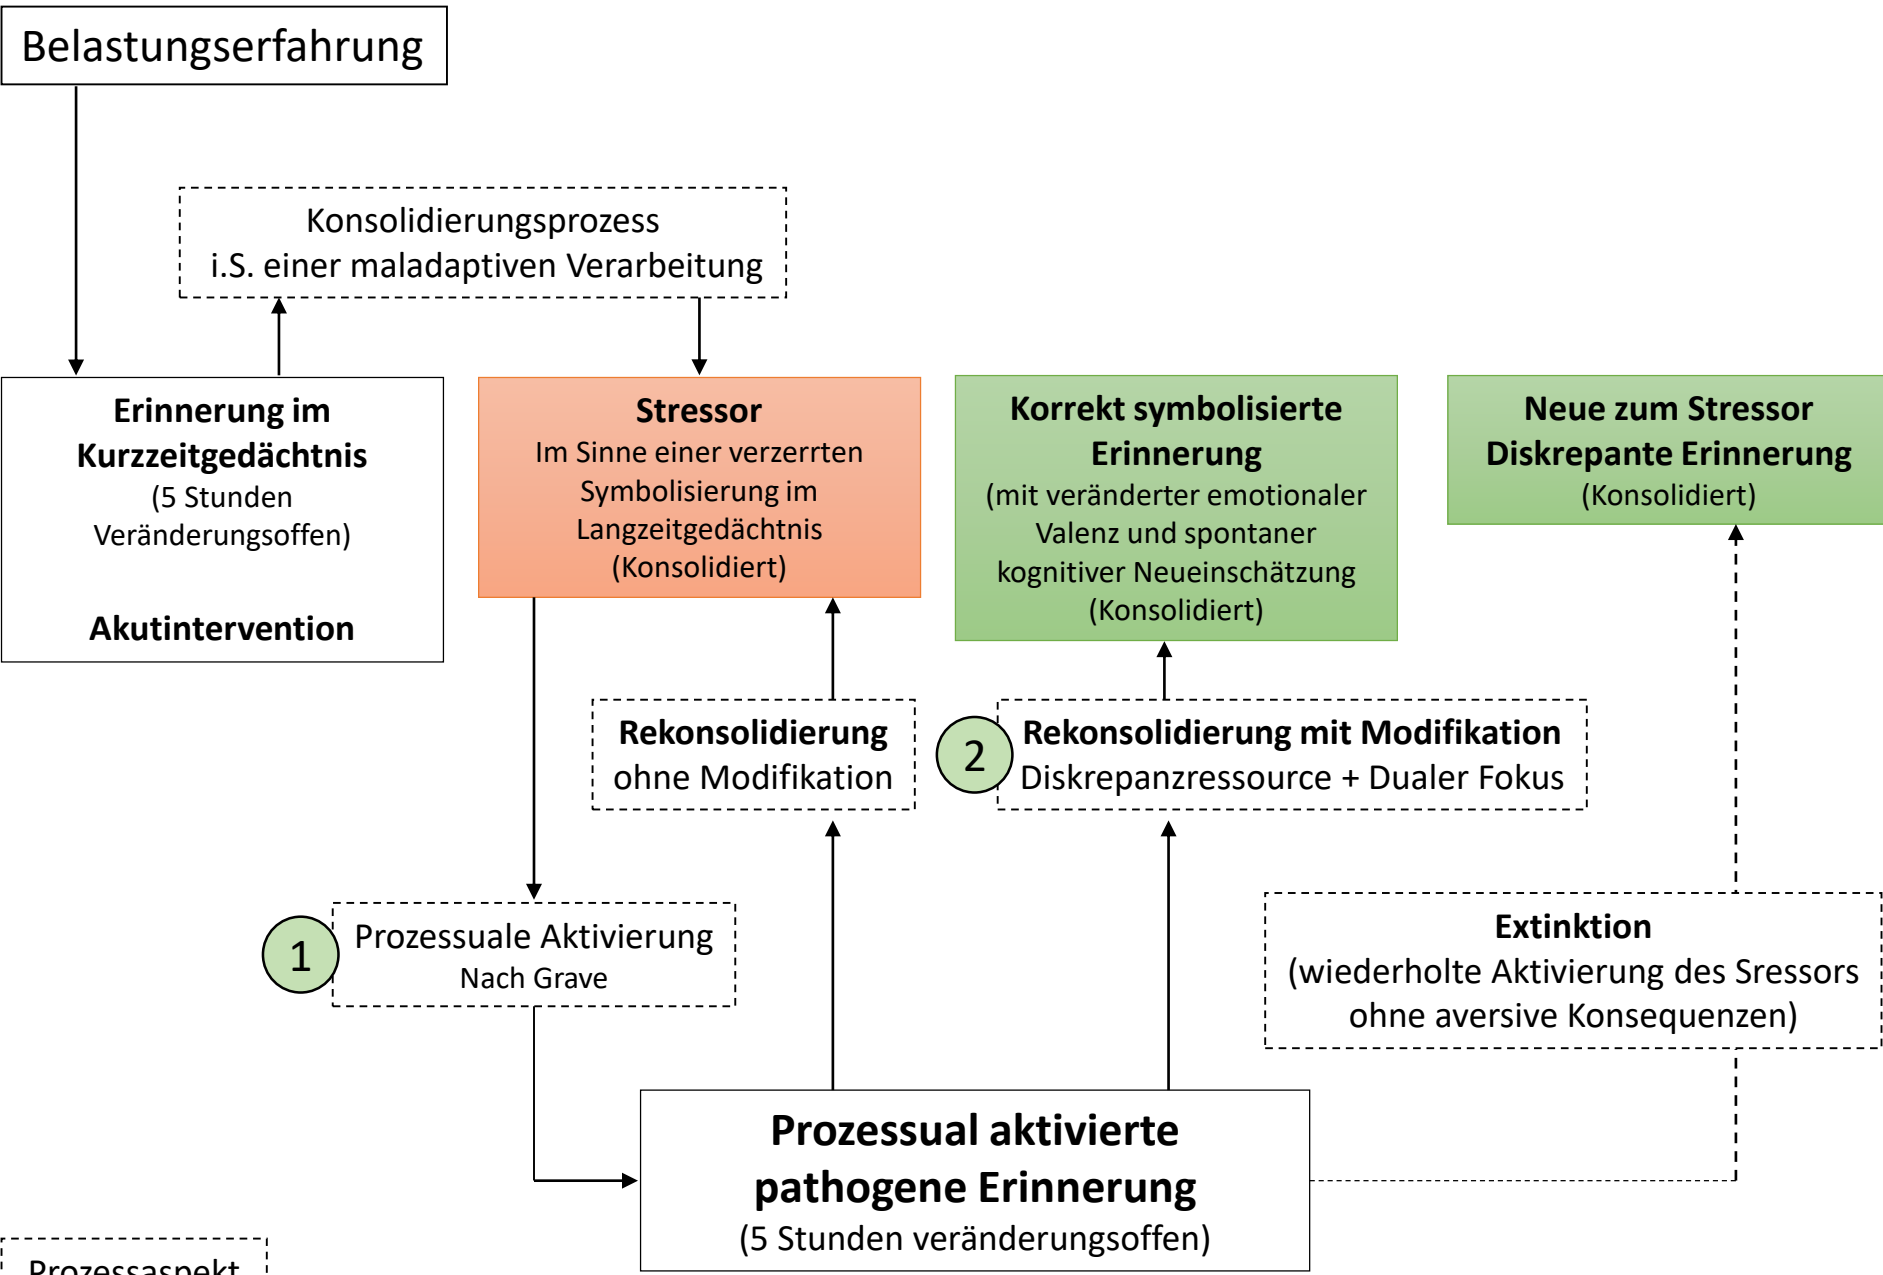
Belastungserfahrung

Konsolidierungsprozess
i.S. einer maladaptiven Verarbeitung

**Erinnerung im Kurzzeitgedächtnis**
(5 Stunden Veränderungsoffen)

**Akutintervention**

**Stressor**
Im Sinne einer verzerrten Symbolisierung im Langzeitgedächtnis
(Konsolidiert)

**Korrekt symbolisierte Erinnerung**
(mit veränderter emotionaler Valenz und spontaner kognitiver Neueinschätzung
(Konsolidiert)

**Neue zum Stressor Diskrepante Erinnerung**
(Konsolidiert)

**Rekonsolidierung**
ohne Modifikation

2

**Rekonsolidierung mit Modifikation**
Diskrepanzressource + Dualer Fokus

1

Prozessuale Aktivierung
Nach Grave

**Extinktion**
(wiederholte Aktivierung des Sressors ohne aversive Konsequenzen)

**Prozessual aktivierte pathogene Erinnerung**
(5 Stunden veränderungsoffen)

Prozessaspekt